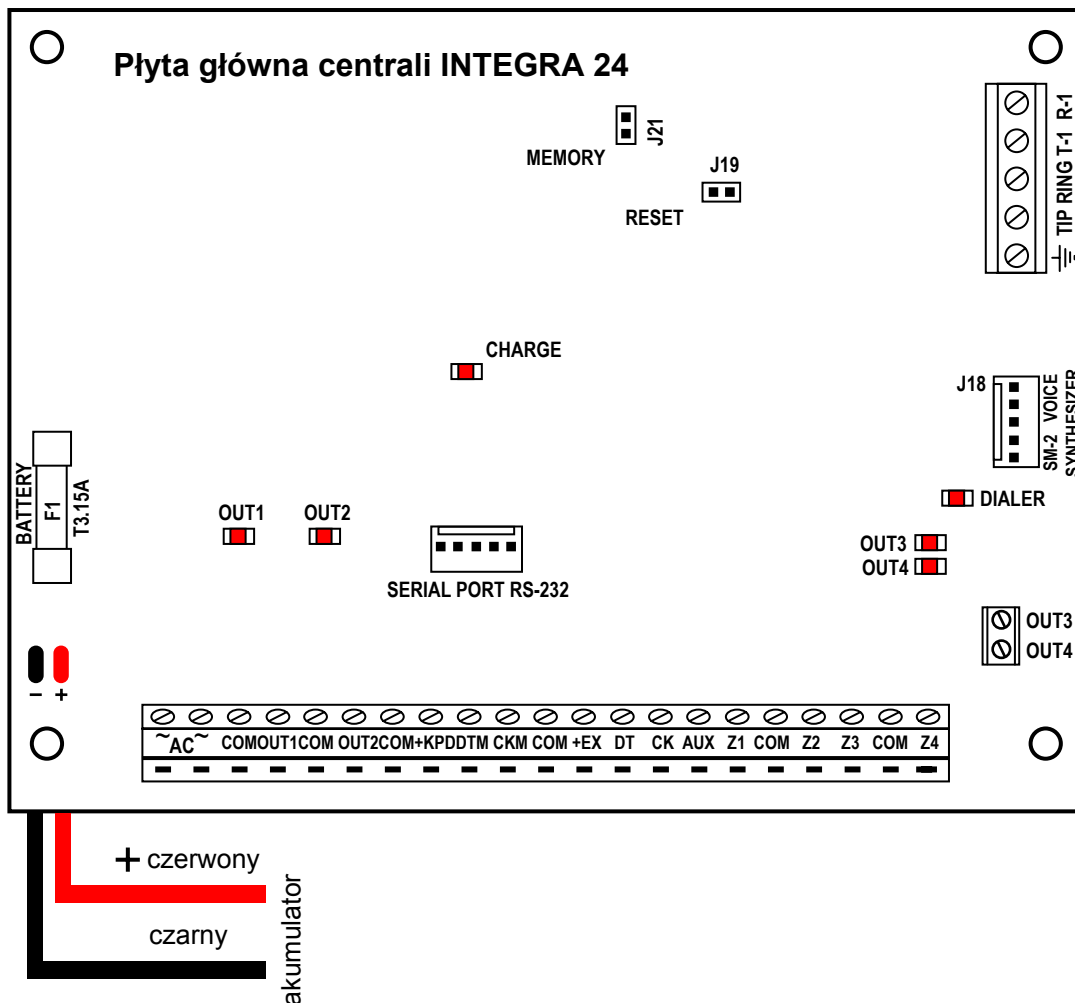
Płyta główna centrali INTEGRA 24

J21
MEMORY
J19
RESET

TIP RING T-1 R-1

CHARGE

J18
SM-2 VOICE SYNTHESIZER

DIALER

BATTERY
F1
T3.15A

OUT1
OUT2

SERIAL PORT RS-232

OUT3
OUT4

OUT3
OUT4

− +

~AC~ COM OUT1 COM OUT2 COM +KPD DTM CKM COM +EX DT CK AUX Z1 COM Z2 Z3 COM Z4

+ czerwony
czarny
akumulator